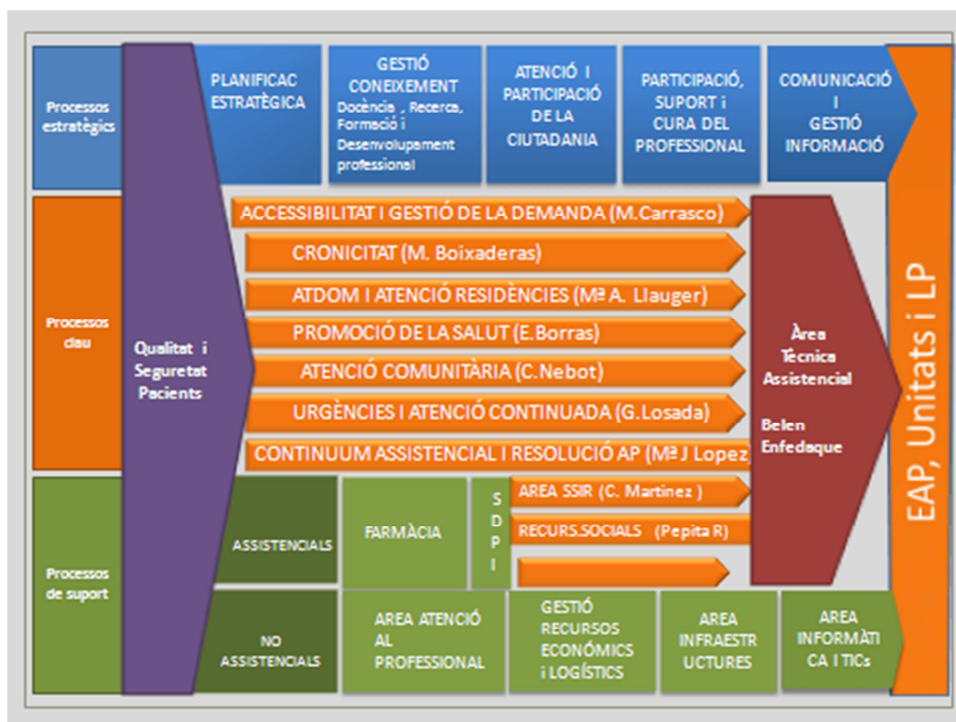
Processos estratègics

Qualitat i Seguretat Pacients

PLANIFICAC ESTRATÈGICA

GESTIÓ CONEIXEMENT Docència , Recerca, Formació i Desenvolupament professional

ATENCIÓ I PARTICIPACIÓ DE LA CIUTADANIA

PARTICIPACIÓ, SUPORT i CURA DEL PROFESSIONAL

COMUNICACIÓ I GESTIÓ INFORMACIÓ

Processos clau

ACCESSIBILITAT I GESTIÓ DE LA DEMANDA (M.Carrasco)

CRONICITAT (M. Boixaderas)

ATDOM I ATENCIÓ RESIDÈNCIES (Mª A. Llauger)

PROMOCIÓ DE LA SALUT (E.Borras)

ATENCIÓ COMUNITÀRIA (C.Nebot)

URGÈNCIES I ATENCIÓ CONTINUADA (G.Losada)

CONTINUUM ASSISTENCIAL I RESOLUCIÓ AP (Mª J Lopez

Àrea Tècnica Assistencial

Belen Enfedaque

EAP, Unitats i LP

Processos de suport

ASSISTENCIALS

FARMÀCIA

S D P I

AREA SSIR (C. Martinez )

RECURS.SOCIALS (Pepita R)

NO ASSISTENCIALS

AREA ATENCIÓ AL PROFESSIONAL

GESTIÓ RECURSOS ECONÒMICS i LOGÍSTICS

AREA INFRAESTRUCTURES

AREA INFORMÀTICA I TICs